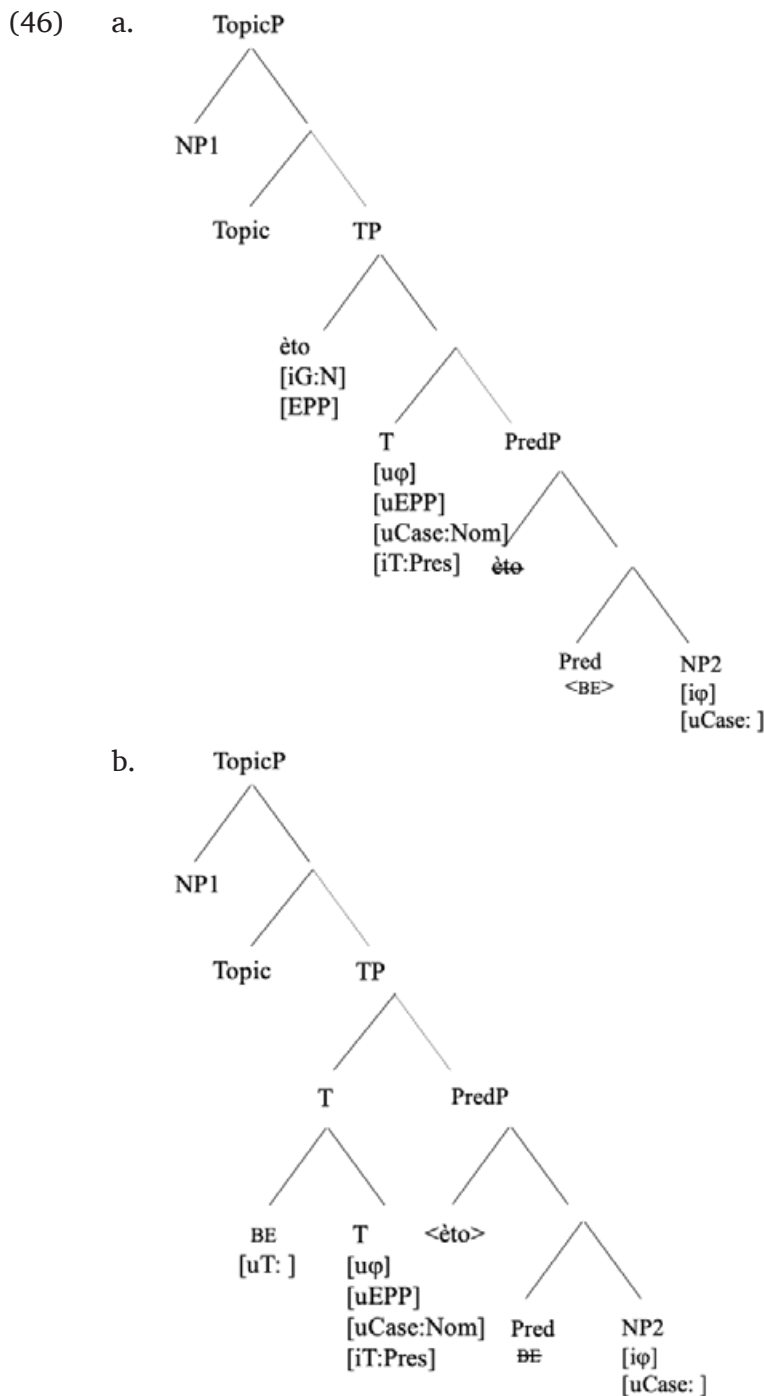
(46) a.

TopicP

NP1

Topic TP

èto
[iG:N]
[EPP]

T
[uφ]
[uEPP]
[uCase:Nom]
[iT:Pres]

PredP

~~èto~~

Pred
<BE>

NP2
[iφ]
[uCase: ]

b.

TopicP

NP1

Topic TP

T PredP

BE
[uT: ]

T
[uφ]
[uEPP]
[uCase:Nom]
[iT:Pres]

<èto>

Pred
~~BE~~

NP2
[iφ]
[uCase: ]